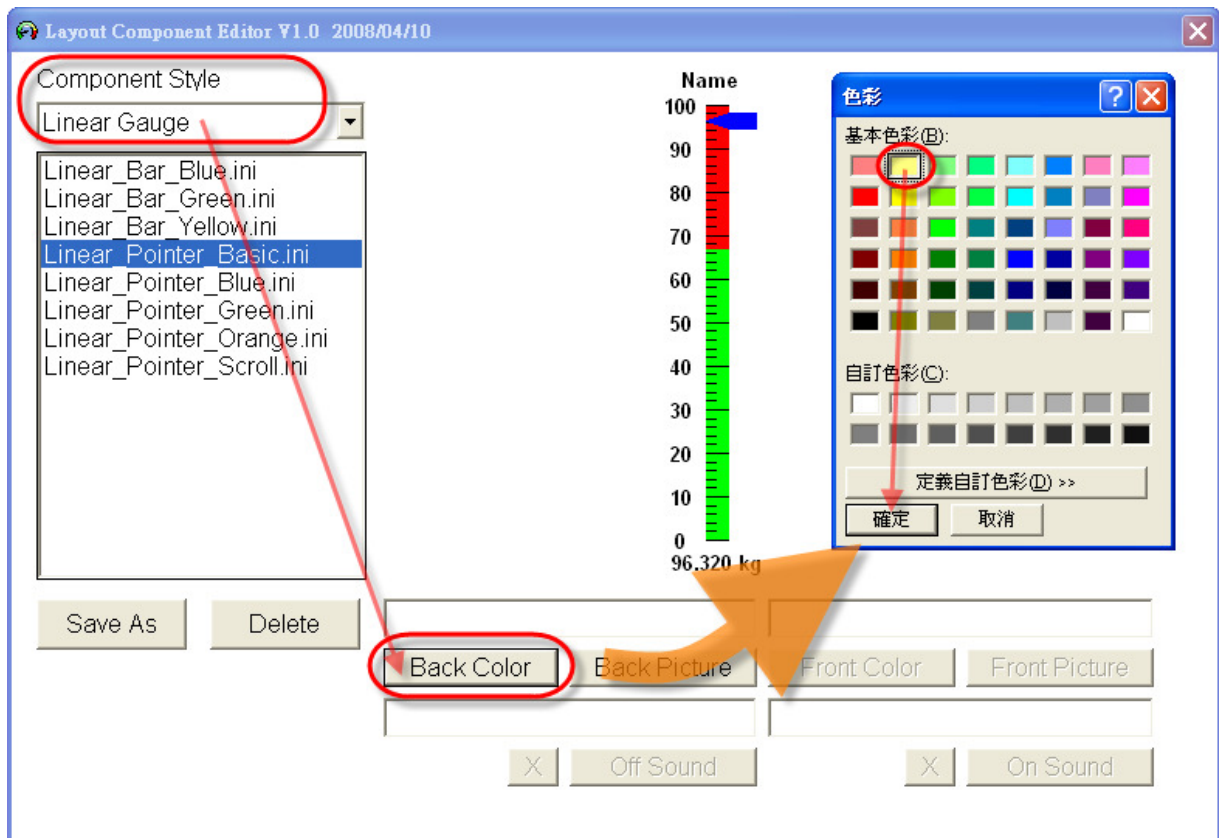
Layout Component Editor V1.0 2008/04/10

Component Style

Linear Gauge

Linear_Bar_Blue.ini
Linear_Bar_Green.ini
Linear_Bar_Yellow.ini
Linear_Pointer_Basic.ini
Linear_Pointer_Blue.ini
Linear_Pointer_Green.ini
Linear_Pointer_Orange.ini
Linear_Pointer_Scroll.ini

Name
100
90
80
70
60
50
40
30
20
10
0
96,320 kg

色彩
基本色彩(B):
自訂色彩(C):
定義自訂色彩(D) >>
確定
取消

Save As
Delete
Back Color
Back Picture
Front Color
Front Picture
X
Off Sound
X
On Sound